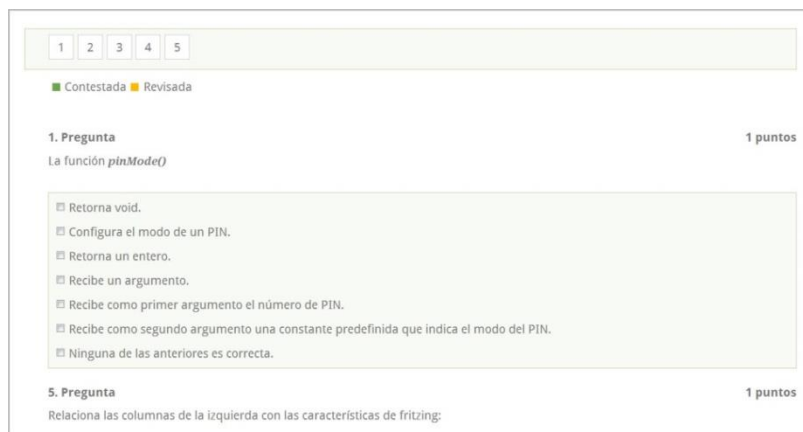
1 2 3 4 5

Contestada Revisada

1. Pregunta
1 puntos

La función *pinMode()*

Retorna void.

Configura el modo de un PIN.

Retorna un entero.

Recibe un argumento.

Recibe como primer argumento el número de PIN.

Recibe como segundo argumento una constante predefinida que indica el modo del PIN.

Ninguna de las anteriores es correcta.

5. Pregunta
1 puntos

Relaciona las columnas de la izquierda con las características de fritzing: